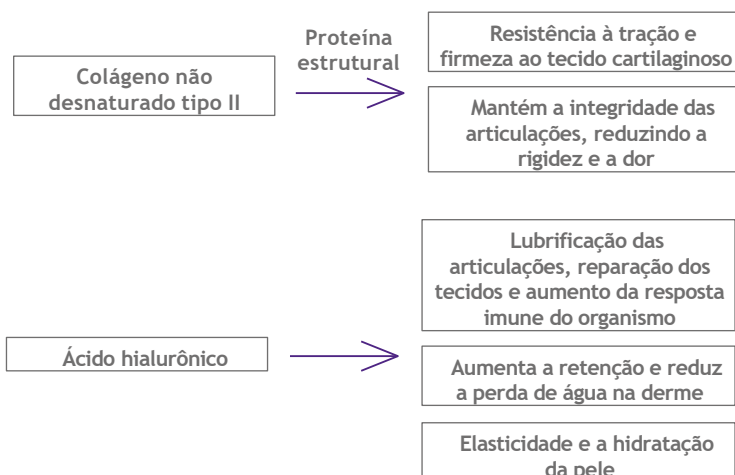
Colágeno não desnaturado tipo II

Proteína estrutural

Resistência à tração e firmeza ao tecido cartilaginoso

Mantém a integridade das articulações, reduzindo a rigidez e a dor

Lubrificação das articulações, reparação dos tecidos e aumento da resposta imune do organismo

Ácido hialurônico

Aumenta a retenção e reduz a perda de água na derme

Elasticidade e a hidratação da pele